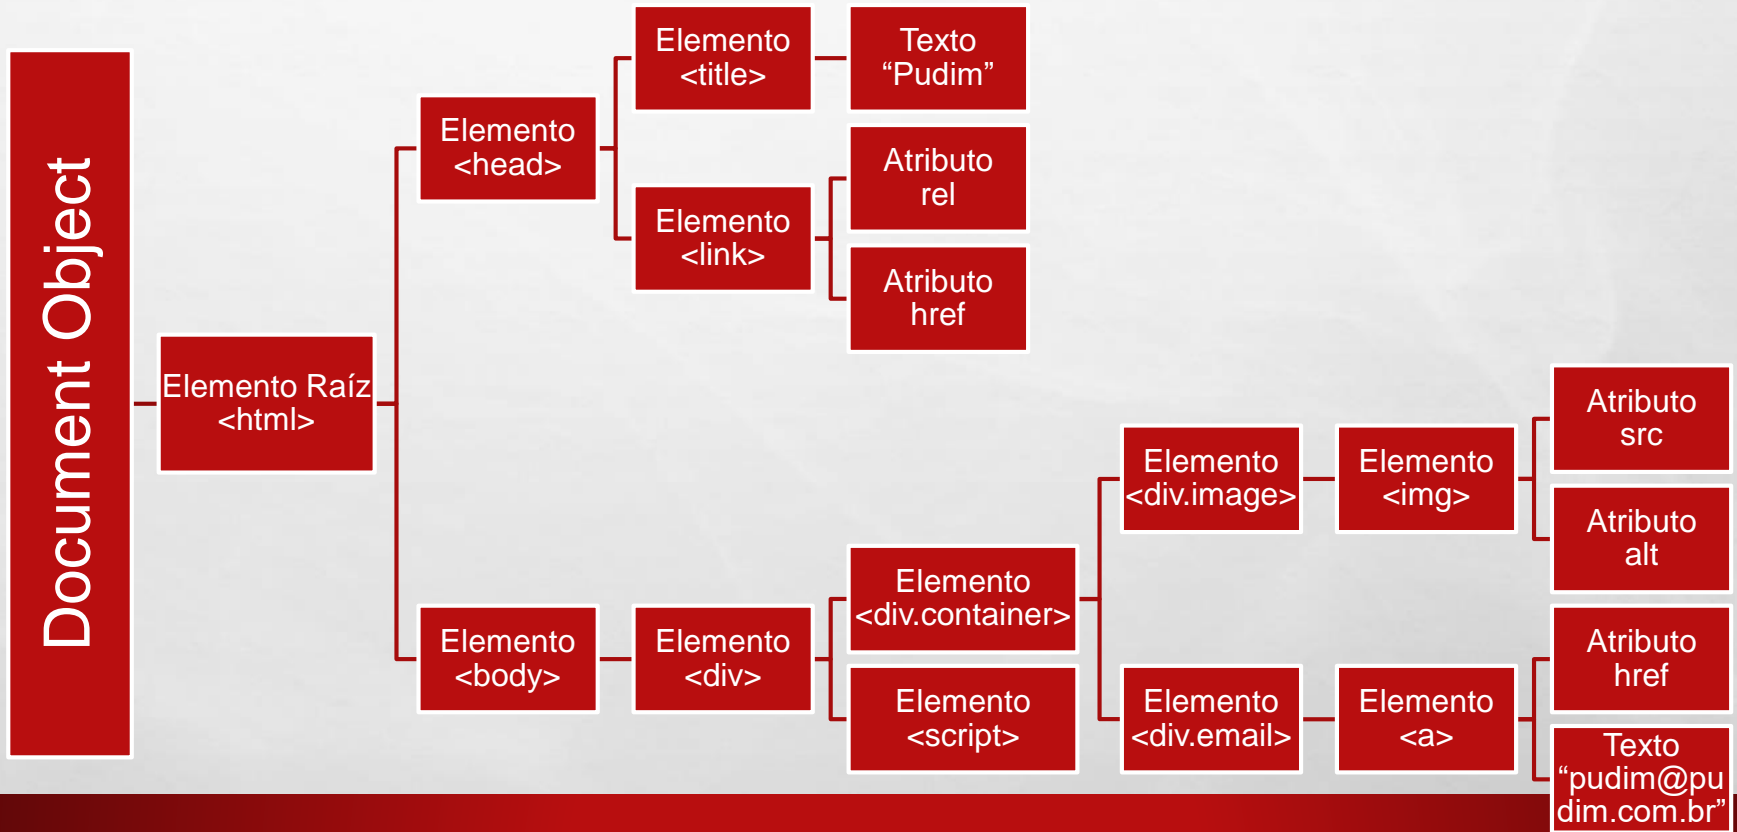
Document Object

Elemento Raíz <html>

Elemento <head>

Elemento <title>

Texto “Pudim”

Elemento <link>

Atributo rel

Atributo href

Elemento <body>

Elemento <div>

Elemento <div.container>

Elemento <script>

Elemento <div.image>

Elemento <img>

Atributo src

Atributo alt

Elemento <div.email>

Elemento <a>

Atributo href

Texto “pudim@pudim.com.br”